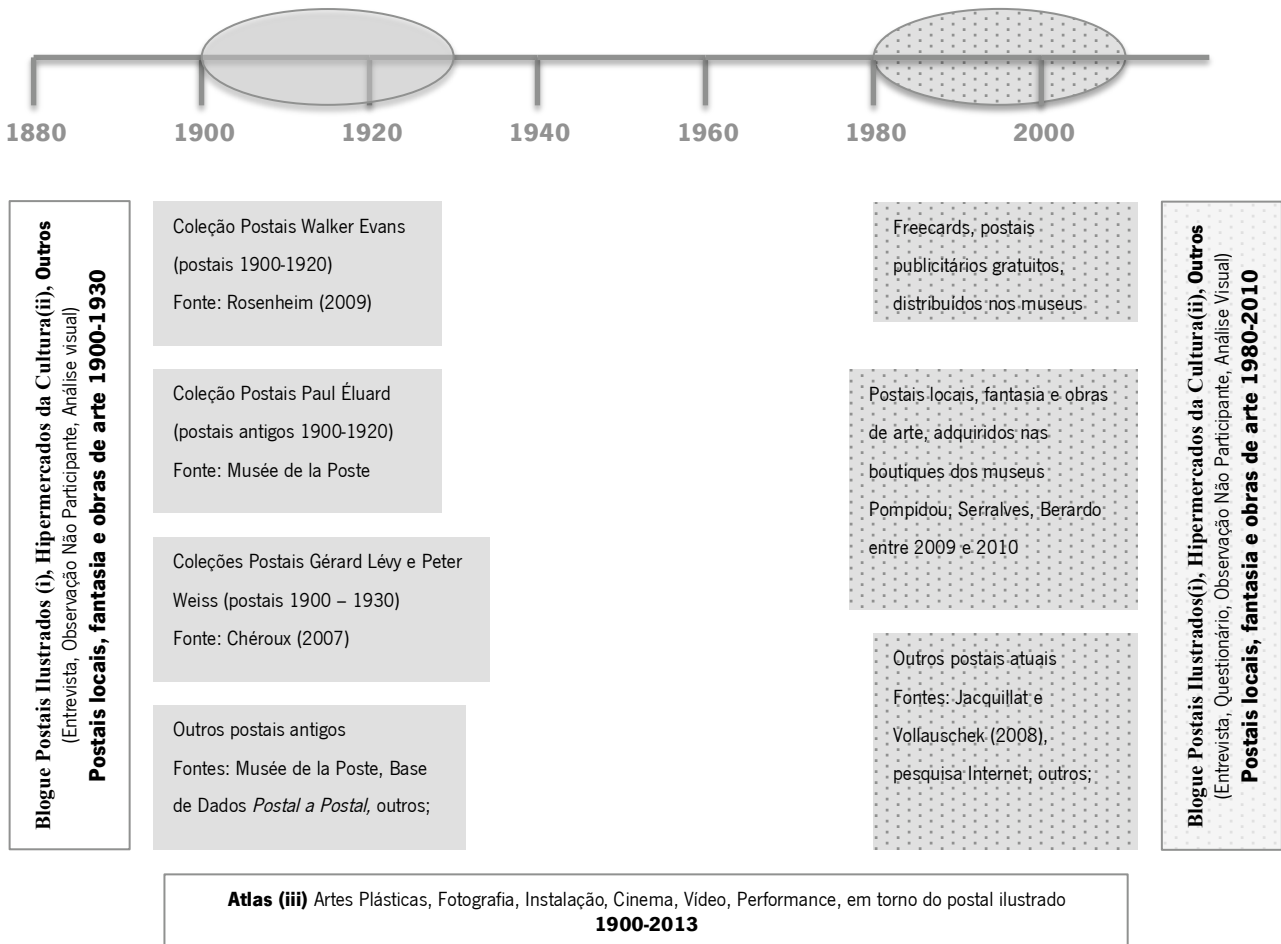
1880 1900 1920 1940 1960 1980 2000

**Blogue Postais Ilustrados (i), Hipermercados da Cultura(ii), Outros**
(Entrevista, Observação Não Participante, Análise visual)
**Postais locais, fantasia e obras de arte 1900-1930**

Coleção Postais Walker Evans
(postais 1900-1920)
Fonte: Rosenheim (2009)

Coleção Postais Paul Éluard
(postais antigos 1900-1920)
Fonte: Musée de la Poste

Coleções Postais Gérard Lévy e Peter Weiss (postais 1900 – 1930)
Fonte: Chéroux (2007)

Outros postais antigos
Fontes: Musée de la Poste, Base de Dados *Postal a Postal,* outros;

Freecards, postais publicitários gratuitos, distribuídos nos museus

Postais locais, fantasia e obras de arte, adquiridos nas boutiques dos museus Pompidou, Serralves, Berardo entre 2009 e 2010

Outros postais atuais
Fontes: Jacquillat e Vollauschek (2008), pesquisa Internet, outros;

**Blogue Postais Ilustrados(i), Hipermercados da Cultura(ii), Outros**
(Entrevista, Questionário, Observação Não Participante, Análise Visual)
**Postais locais, fantasia e obras de arte 1980-2010**

**Atlas (iii)** Artes Plásticas, Fotografia, Instalação, Cinema, Vídeo, Performance, em torno do postal ilustrado
**1900-2013**